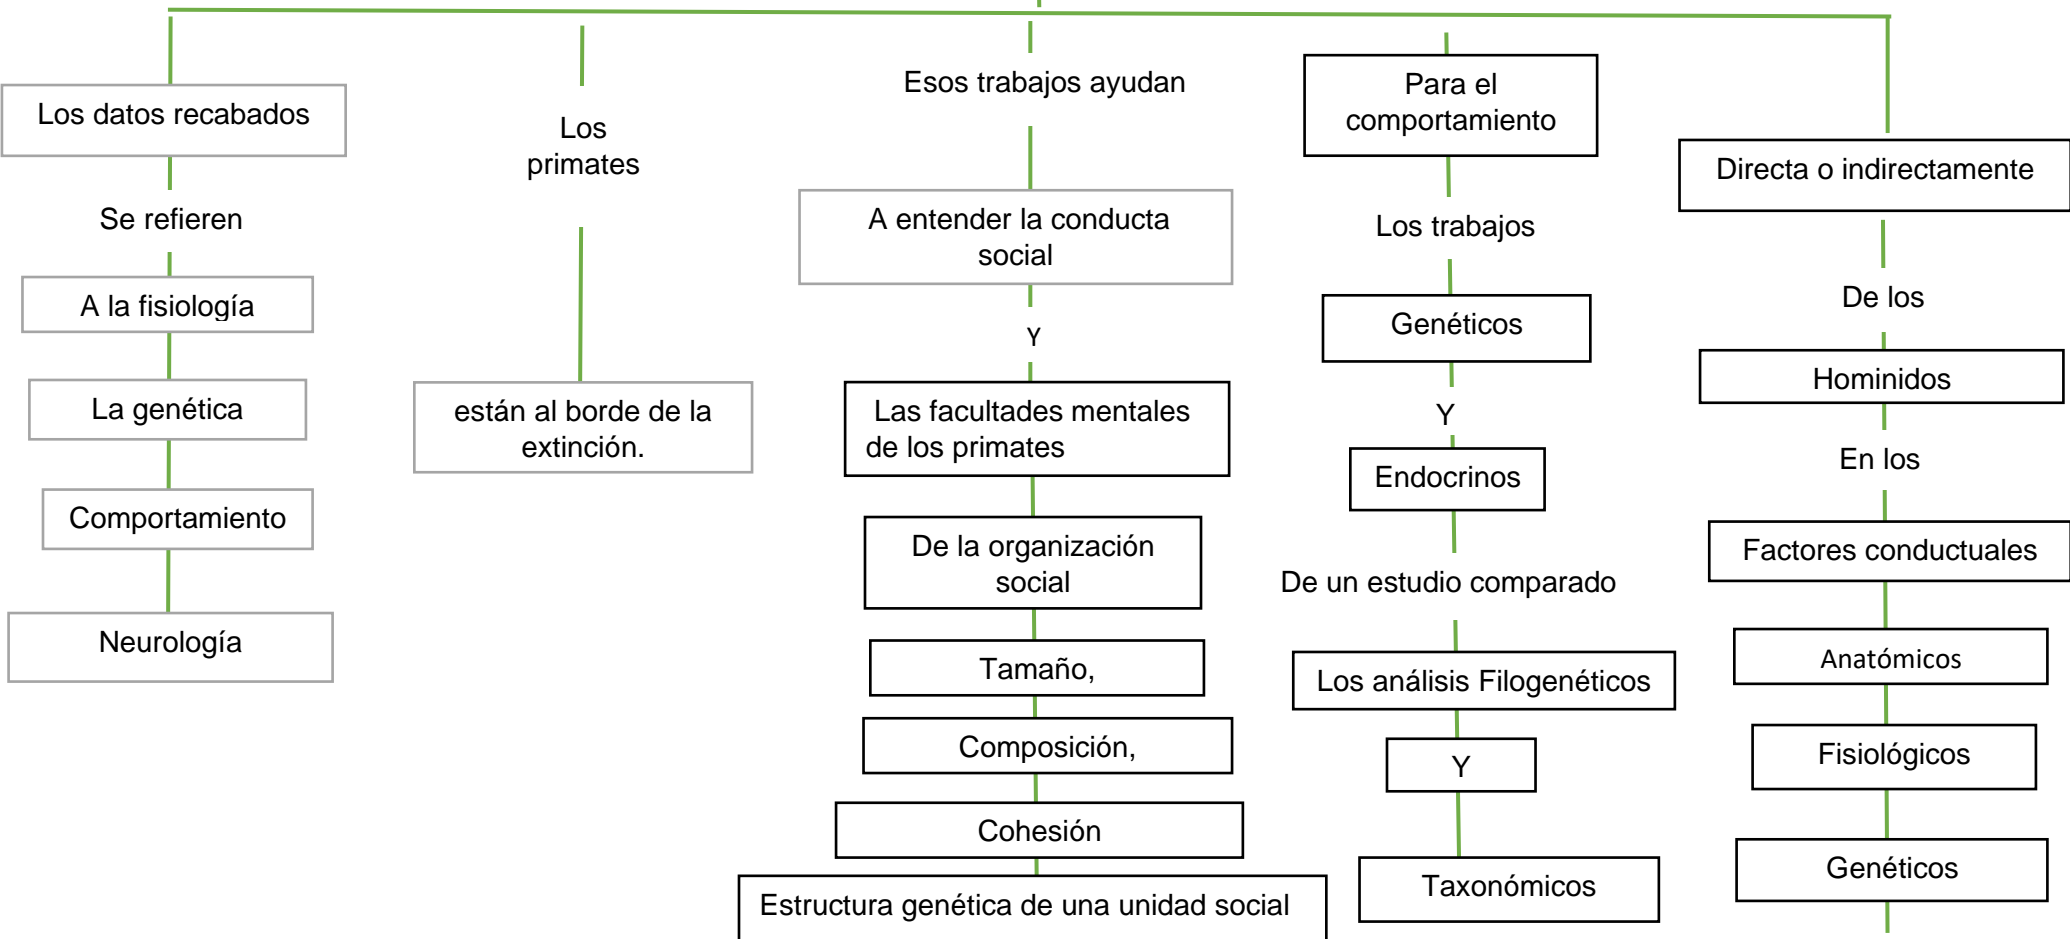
Los datos recabados

Se refieren

A la fisiología

La genética

Comportamiento

Neurología

Los primates

están al borde de la extinción.

Esos trabajos ayudan

A entender la conducta social

Y

Las facultades mentales de los primates

De la organización social

Tamaño,

Composición,

Cohesión

Estructura genética de una unidad social

Para el comportamiento

Los trabajos

Genéticos

Y

Endocrinos

De un estudio comparado

Los análisis Filogenéticos

Y

Taxonómicos

Directa o indirectamente

De los

Hominidos

En los

Factores conductuales

Anatómicos

Fisiológicos

Genéticos